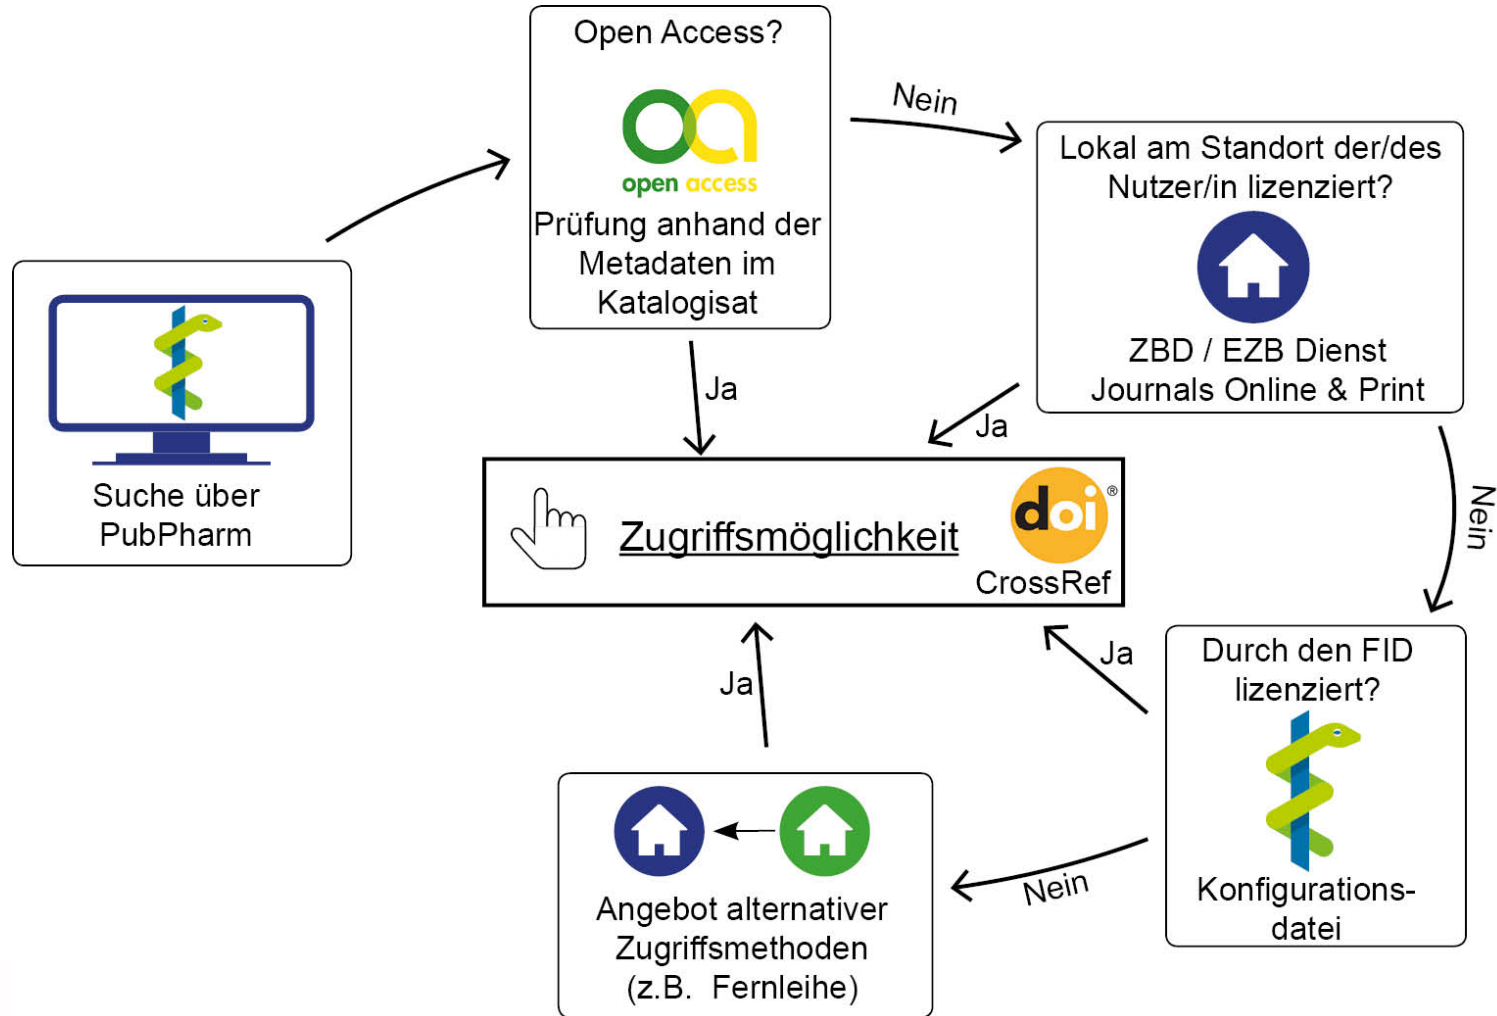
Suche über PubPharm

Open Access?

open access

Prüfung anhand der Metadaten im Katalogisat

Nein

Lokal am Standort der/des Nutzer/in lizenziert?

ZBD / EZB Dienst Journals Online & Print

Ja

Ja

Zugriffsmöglichkeit

doi®

CrossRef

Nein

Durch den FID lizenziert?

Konfigurationsdatei

Ja

Ja

Nein

Angebot alternativer Zugriffsmethoden (z.B. Fernleihe)